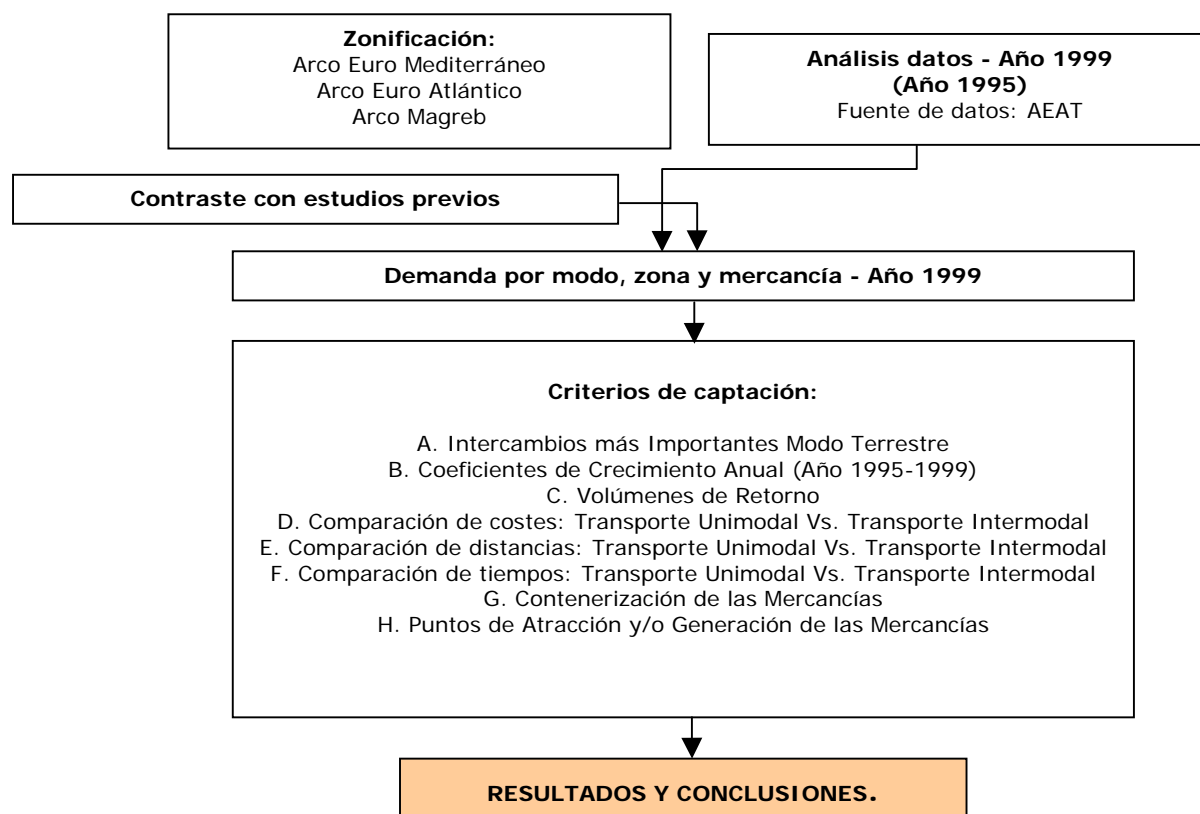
**Zonificación:**
Arco Euro Mediterráneo
Arco Euro Atlántico
Arco Magreb

**Análisis datos - Año 1999**
**(Año 1995)**
Fuente de datos: AEAT

**Contraste con estudios previos**

**Demanda por modo, zona y mercancía - Año 1999**

**Criterios de captación:**

A. Intercambios más Importantes Modo Terrestre
B. Coeficientes de Crecimiento Anual (Año 1995-1999)
C. Volúmenes de Retorno
D. Comparación de costes: Transporte Unimodal Vs. Transporte Intermodal
E. Comparación de distancias: Transporte Unimodal Vs. Transporte Intermodal
F. Comparación de tiempos: Transporte Unimodal Vs. Transporte Intermodal
G. Contenerización de las Mercancías
H. Puntos de Atracción y/o Generación de las Mercancías

**RESULTADOS Y CONCLUSIONES.**